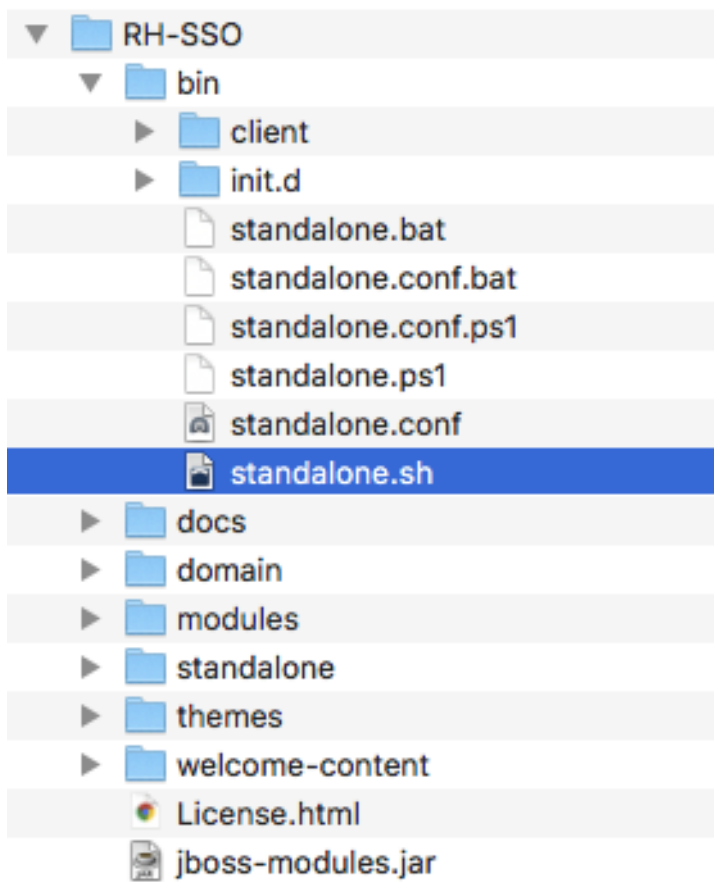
RH-SSO
bin
client
init.d
standalone.bat
standalone.conf.bat
standalone.conf.ps1
standalone.ps1
standalone.conf
standalone.sh
docs
domain
modules
standalone
themes
welcome-content
License.html
jboss-modules.jar